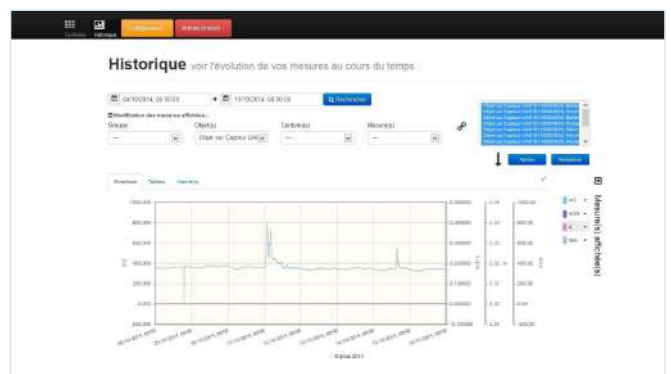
Historique historique Configuration Administration

Historique voir l'évolution de vos mesures au cours du temps

04/10/2014, 00:00:00 → 10/10/2014, 00:00:00 Rechercher

Modification des mesures affichées

Groupe Objet(s) Centrale(s) Mesure(s)

--- Objet sur Capteur UAI --- ---

Ajouter Supprimer

Graphique Tableau Statistiques

1000,000
800,000
600,000
400,000
200,000
0,000
-200,000

Mesure(s) affichée(s)

©Ijinus 2014